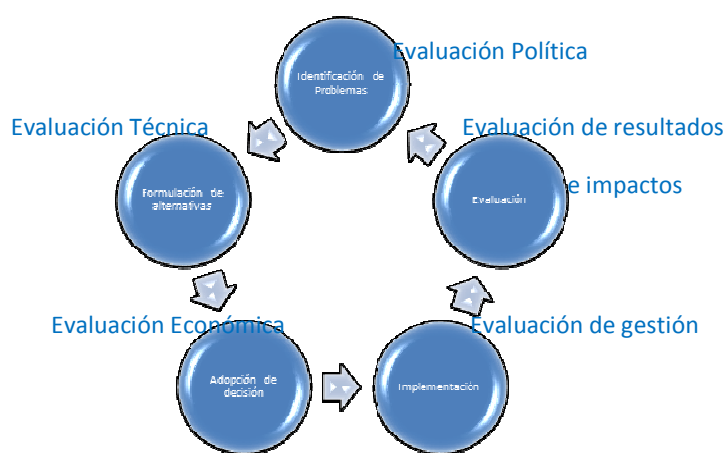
Identificación de Problemas

Evaluación Política

Evaluación Técnica

Evaluación de resultados

Formulación de alternativas

Evaluación

e impactos

Evaluación Económica

Evaluación de gestión

Adopción de decisión

Implementación